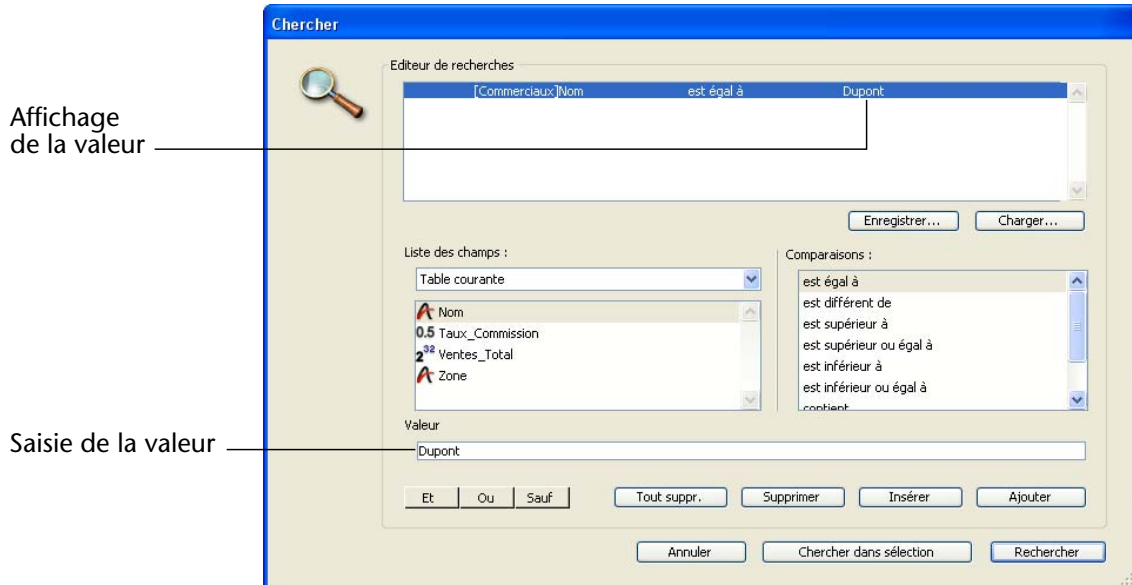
Chercher

Affichage de la valeur

Saisie de la valeur

Editeur de recherches

| [Commerciaux]Nom | est égal à | Dupont |
|---|---|---|

Enregistrer... Charger...

Liste des champs :

Table courante

Nom
0.5 Taux_Commission
$2^{32}$ Ventes_Total
Zone

Comparaisons :

est égal à
est différent de
est supérieur à
est supérieur ou égal à
est inférieur à
est inférieur ou égal à
contient

Valeur

Dupont

Et | Ou | Sauf

Tout suppr. Supprimer Insérer Ajouter

Annuler Chercher dans sélection Rechercher